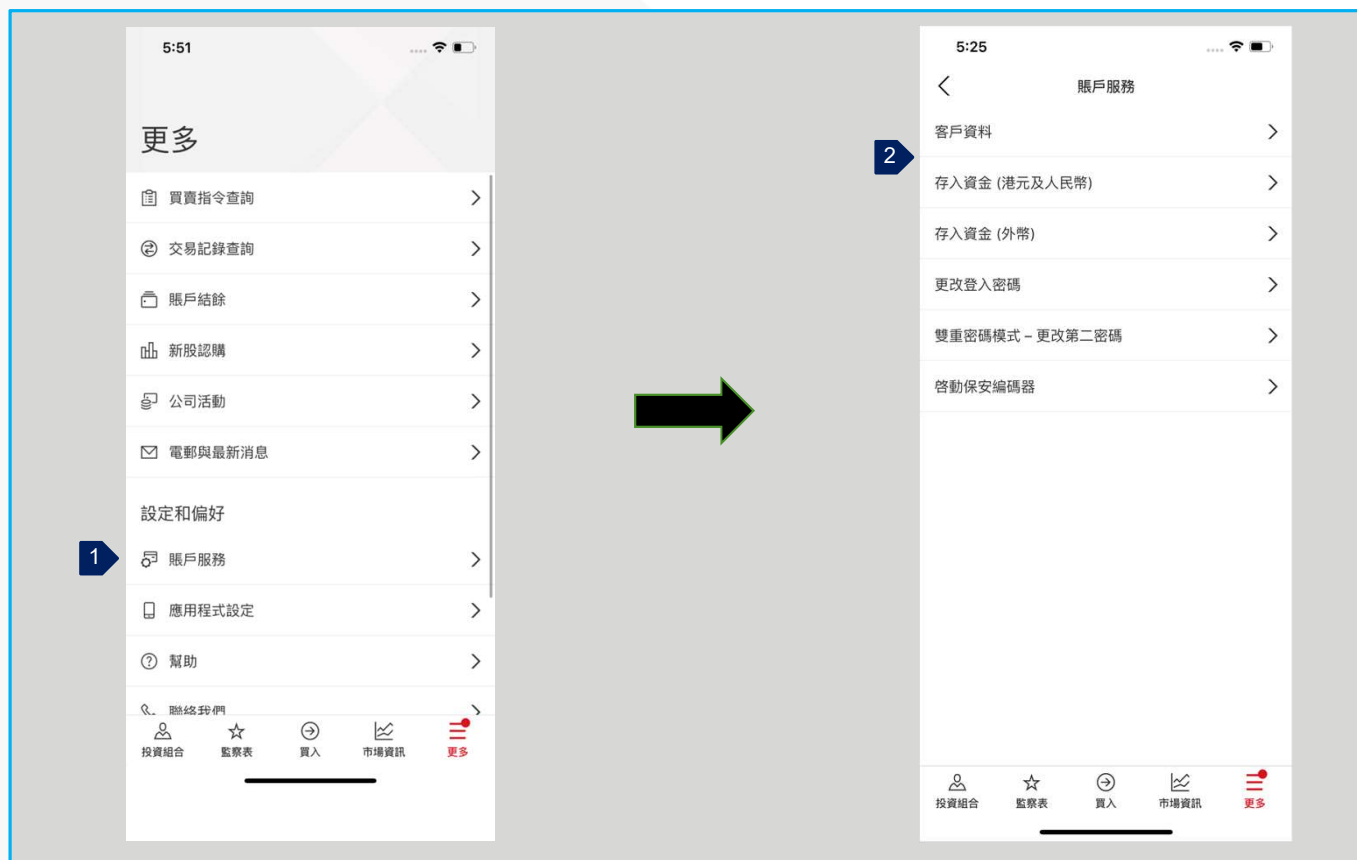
5:51

更多

買賣指令查詢

交易記錄查詢

賬戶結餘

新股認購

公司活動

電郵與最新消息

設定和偏好

1

賬戶服務

應用程式設定

幫助

聯絡我們

投資組合 監察表 買入 市場資訊 更多

5:25

賬戶服務

客戶資料

2

存入資金 (港元及人民幣)

存入資金 (外幣)

更改登入密碼

雙重密碼模式 – 更改第二密碼

啓動保安編碼器

投資組合 監察表 買入 市場資訊 更多